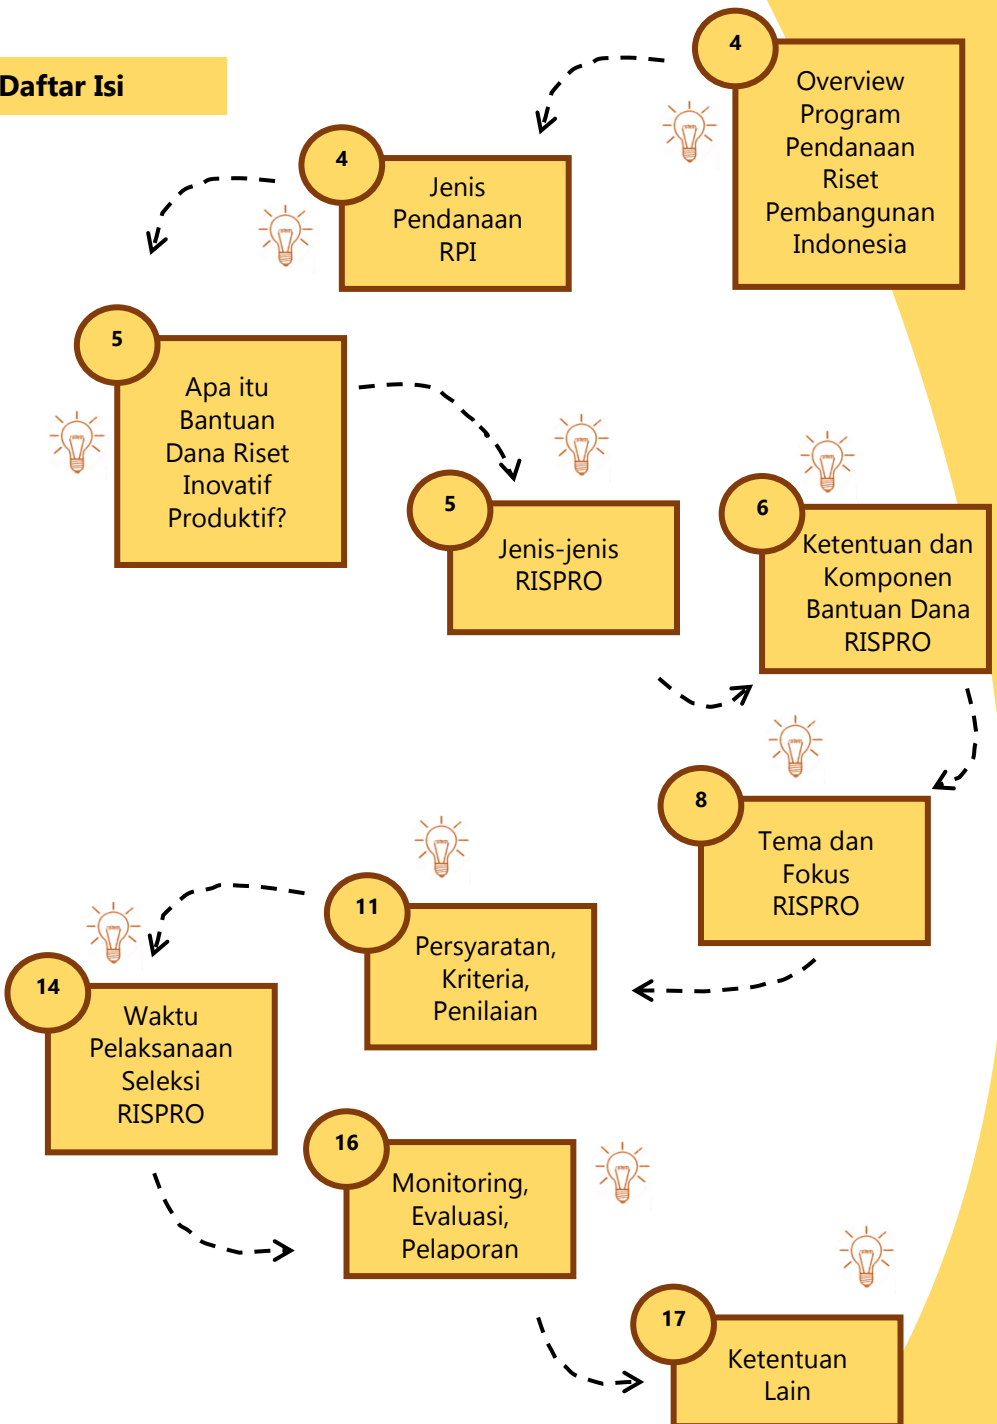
Daftar Isi

4
Overview Program Pendanaan Riset Pembangunan Indonesia

4
Jenis Pendanaan RPI

5
Apa itu Bantuan Dana Riset Inovatif Produktif?

5
Jenis-jenis RISPRO

6
Ketentuan dan Komponen Bantuan Dana RISPRO

8
Tema dan Fokus RISPRO

11
Persyaratan, Kriteria, Penilaian

14
Waktu Pelaksanaan Seleksi RISPRO

16
Monitoring, Evaluasi, Pelaporan

17
Ketentuan Lain